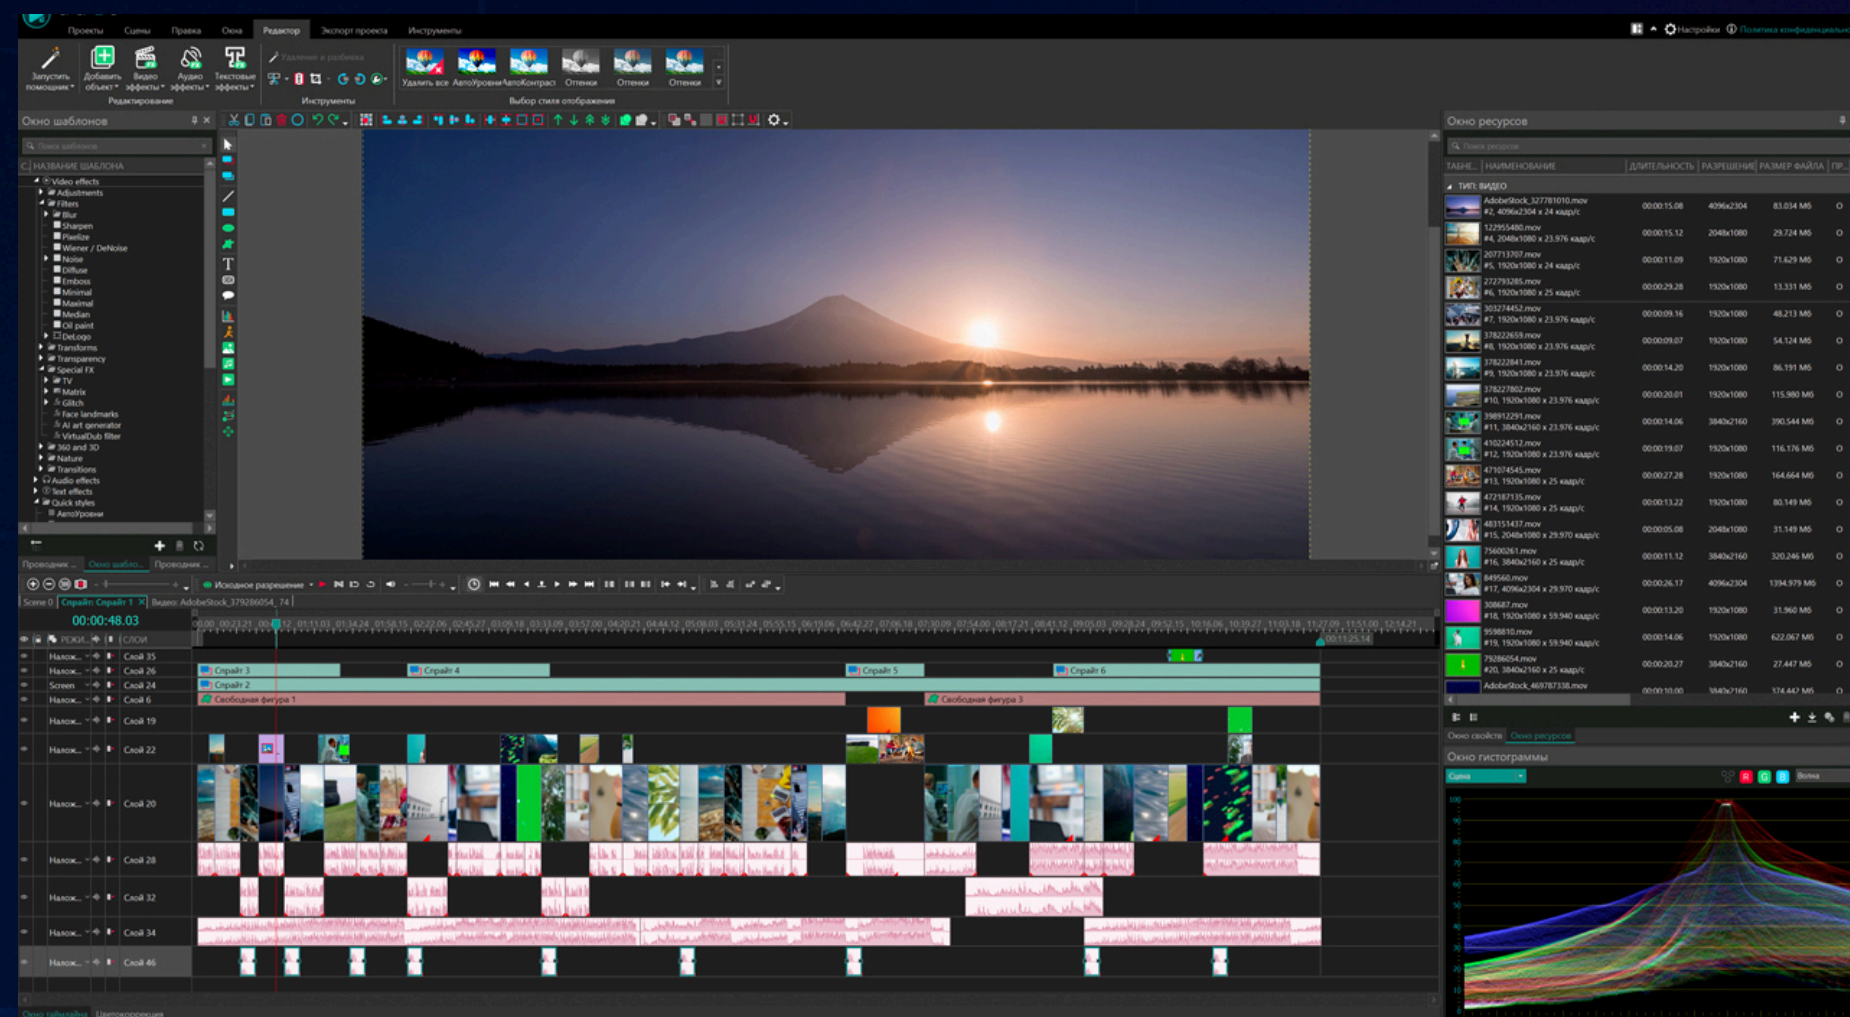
Проекты Сцены Правка Окна Редактор Экспорт проекта Инструменты

Настройки Политика конфиденциальности

Запустить помощник Добавить объект Видео эффекты Аудио эффекты Текстовые эффекты
Редактирование
Удаление и разбивка
Инструменты
Удалить все АвтоУровни АвтоКонтраст Оттенки Оттенки Оттенки
Выбор стиля отображения

Окно шаблонов
Поиск шаблонов
НАЗВАНИЕ ШАБЛОНА
Video effects
Adjustments
Filters
Blur
Sharpen
Pixelize
Wiener / DeNoise
Noise
Diffuse
Emboss
Minimal
Maximal
Median
Oil paint
DeLogo
Transforms
Transparency
Special FX
TV
Matrix
Glitch
Face landmarks
AI art generator
VirtualDub filter
360 and 3D
Nature
Transitions
Audio effects
Text effects
Quick styles
АвтоУровни

Проводник Окно шабло... Проводник

Окно ресурсов
Поиск ресурсов
ТАБЛ... НАИМЕНОВАНИЕ ДЛИТЕЛЬНОСТЬ РАЗРЕШЕНИЕ РАЗМЕР ФАЙЛА ПР...
ТИП: ВИДЕО

| Наименование | Длительность | Разрешение | Размер файла |
|---|---|---|---|
| AdobeStock_327781010.mov #2, 4096x2304 x 24 кадр/с | 00:00:15.08 | 4096x2304 | 83.034 Мб |
| 122955480.mov #4, 2048x1080 x 23.976 кадр/с | 00:00:15.12 | 2048x1080 | 29.724 Мб |
| 207713707.mov #5, 1920x1080 x 24 кадр/с | 00:00:11.09 | 1920x1080 | 71.629 Мб |
| 272793285.mov #6, 1920x1080 x 25 кадр/с | 00:00:29.28 | 1920x1080 | 13.331 Мб |
| 303274452.mov #7, 1920x1080 x 23.976 кадр/с | 00:00:09.16 | 1920x1080 | 48.213 Мб |
| 378222659.mov #8, 1920x1080 x 23.976 кадр/с | 00:00:09.07 | 1920x1080 | 54.124 Мб |
| 378222841.mov #9, 1920x1080 x 23.976 кадр/с | 00:00:14.20 | 1920x1080 | 86.191 Мб |
| 378227802.mov #10, 1920x1080 x 23.976 кадр/с | 00:00:20.01 | 1920x1080 | 115.980 Мб |
| 398912291.mov #11, 3840x2160 x 23.976 кадр/с | 00:00:14.06 | 3840x2160 | 390.544 Мб |
| 410224512.mov #12, 1920x1080 x 23.976 кадр/с | 00:00:19.07 | 1920x1080 | 116.176 Мб |
| 471074545.mov #13, 1920x1080 x 25 кадр/с | 00:00:27.28 | 1920x1080 | 164.664 Мб |
| 472187135.mov #14, 1920x1080 x 25 кадр/с | 00:00:13.22 | 1920x1080 | 80.149 Мб |
| 483151437.mov #15, 2048x1080 x 29.970 кадр/с | 00:00:05.08 | 2048x1080 | 31.149 Мб |
| 75600261.mov #16, 3840x2160 x 25 кадр/с | 00:00:11.12 | 3840x2160 | 320.246 Мб |
| 849560.mov #17, 4096x2304 x 29.970 кадр/с | 00:00:26.17 | 4096x2304 | 1394.979 Мб |
| 308687.mov #18, 1920x1080 x 59.940 кадр/с | 00:00:13.20 | 1920x1080 | 31.960 Мб |
| 9598810.mov #19, 1920x1080 x 59.940 кадр/с | 00:00:14.06 | 1920x1080 | 622.067 Мб |
| 79286054.mov #20, 3840x2160 x 25 кадр/с | 00:00:20.27 | 3840x2160 | 27.447 Мб |
| AdobeStock_469787338.mov | 00:00:10.00 | 3840x2160 | 374.442 Мб |

Окно свойств Окно ресурсов
Окно гистограммы
Сцена
R G B Волна

Исходное разрешение
Scene 0 Спрайт: Спрайт 1 Видео: AdobeStock_379286054_74
00:00:48.03
РЕЖ... СЛОИ
Налож... Слой 35
Налож... Слой 26
Screen Слой 24
Налож... Слой 6
Налож... Слой 19
Налож... Слой 22
Налож... Слой 20
Налож... Слой 28
Налож... Слой 32
Налож... Слой 34
Налож... Слой 46
Спрайт 3 Спрайт 4 Спрайт 5 Спрайт 6
Спрайт 2
Свободная фигура 1 Свободная фигура 3

Окно таймлайна Цветокоррекция